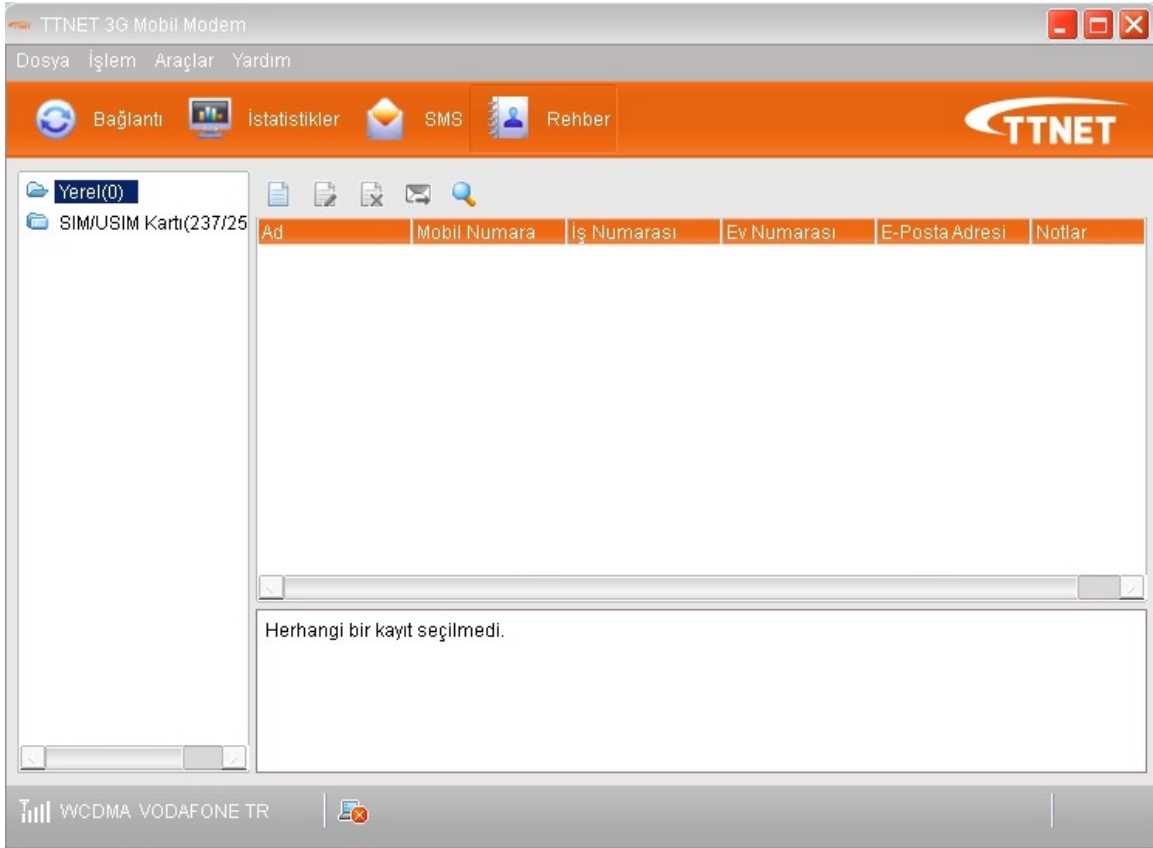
TTNET 3G Mobil Modem

Dosya İşlem Araçlar Yardım

Bağlantı İstatistikler SMS Rehber

TTNET

Yerel(0)
SIM/USIM Kartı(237/25

| Ad | Mobil Numara | İş Numarası | Ev Numarası | E-Posta Adresi | Notlar |
|---|---|---|---|---|---|

Herhangi bir kayıt seçilmedi.

WCDMA VODAFONE TR